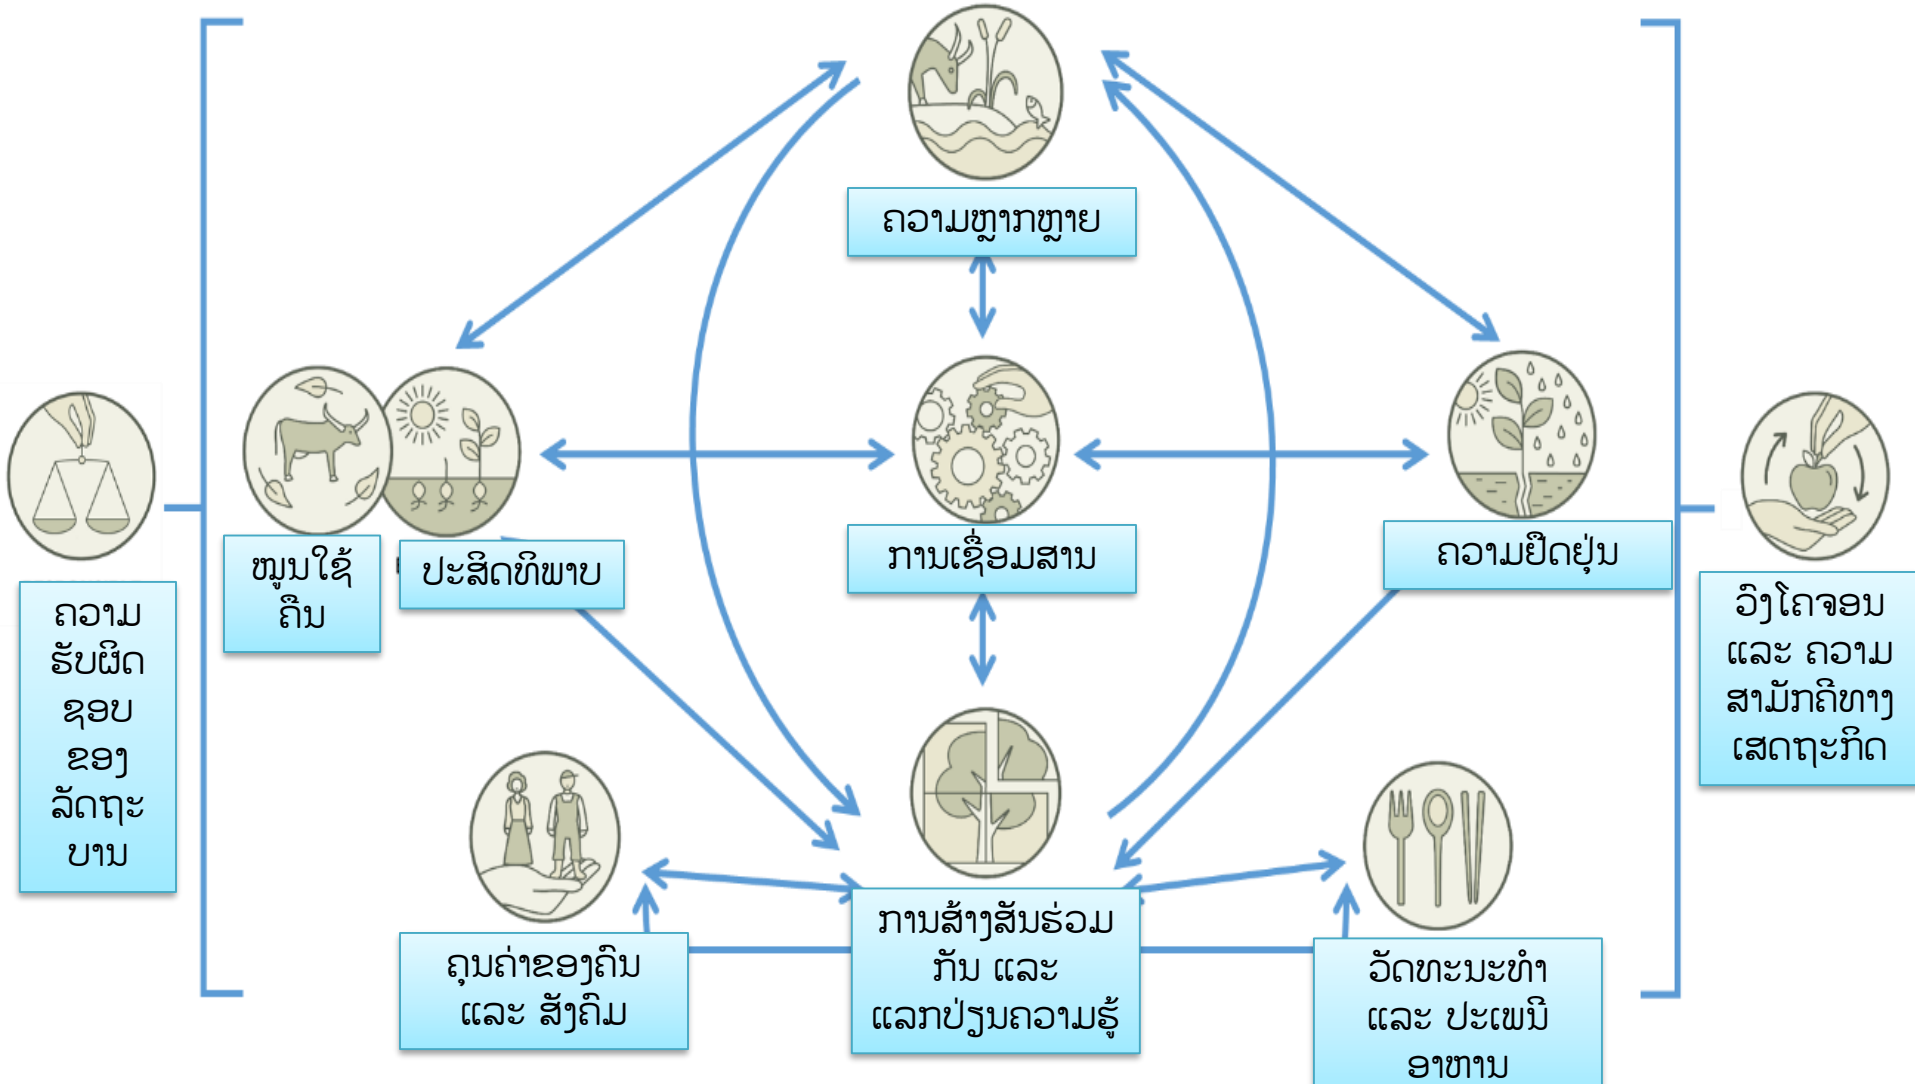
ຄວາມຫຼາກຫຼາຍ

ໝູນໃຊ້ຄືນ

ປະສິດທິພາບ

ການເຊື່ອມສານ

ຄວາມຢືດຢຸ່ນ

ຄວາມຮັບຜິດຊອບຂອງລັດຖະບານ

ວົງໂຄຈອນ ແລະ ຄວາມສາມັກຄີທາງເສດຖະກິດ

ຄຸນຄ່າຂອງຄົນ ແລະ ສັງຄົມ

ການສ້າງສັນຮ່ວມກັນ ແລະ ແລກປ່ຽນຄວາມຮູ້

ວັດທະນະທຳ ແລະ ປະເພນີອາຫານ